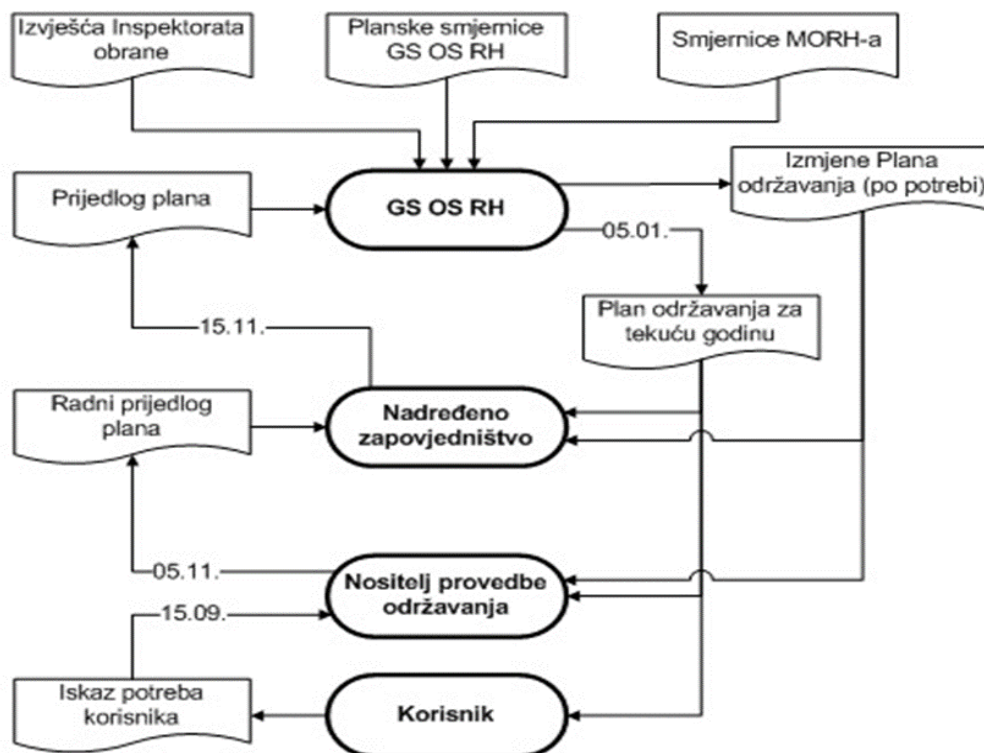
Izvješća Inspektorata obrane

Planske smjernice GS OS RH

Smjernice MORH-a

Prijedlog plana

GS OS RH

Izmjene Plana održavanja (po potrebi)

05.01.

Plan održavanja za tekuću godinu

15.11.

Radni prijedlog plana

Nadređeno zapovjedništvo

05.11.

Nositelj provedbe održavanja

15.09.

Iskaz potreba korisnika

Korisnik